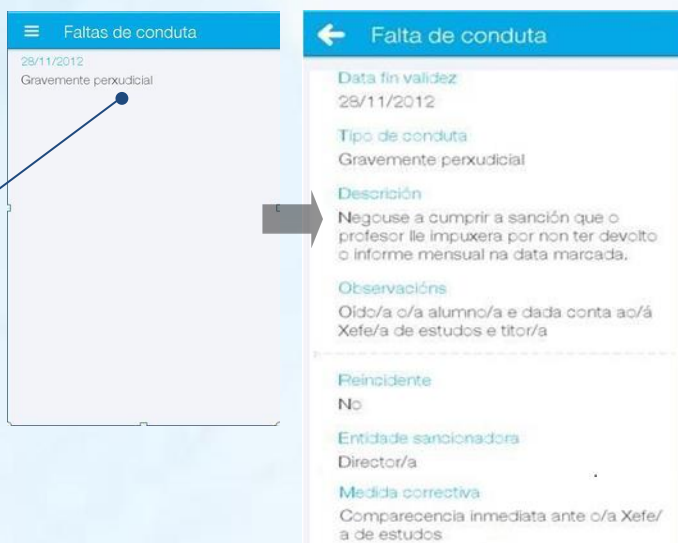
Faltas de conduta

28/11/2012
Gravemente perxudicial

Falta de conduta

Data fin validez
28/11/2012

Tipo de conduta
Gravemente perxudicial

Descrición
Negouse a cumprir a sanción que o profesor lle impuxera por non ter devolto o informe mensual na data marcada.

Observacións
Oído/a o/a alumno/a e dada conta ao/á Xefe/a de estudos e titor/a

Reincidente
No

Entidade sancionadora
Director/a

Medida correctiva
Comparecencia inmediata ante o/a Xefe/a de estudos